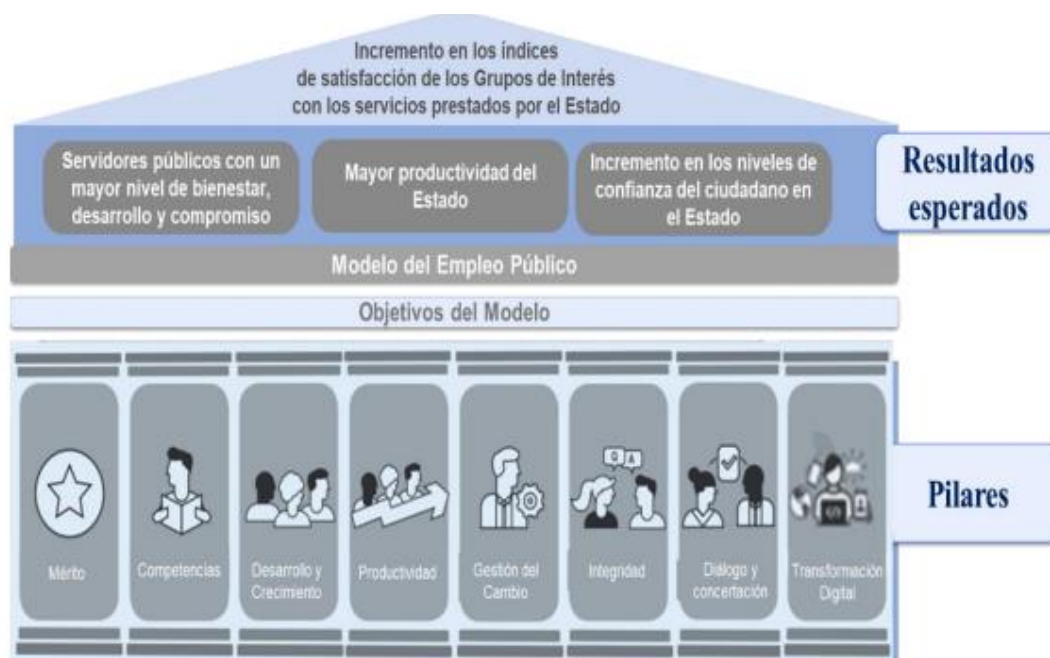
Incremento en los índices de satisfacción de los Grupos de Interés con los servicios prestados por el Estado

Servidores públicos con un mayor nivel de bienestar, desarrollo y compromiso

Mayor productividad del Estado

Incremento en los niveles de confianza del ciudadano en el Estado

Resultados esperados

Modelo del Empleo Público

Objetivos del Modelo

Mérito

Competencias

Desarrollo y Crecimiento

Productividad

Gestión del Cambio

Integridad

Diálogo y concertación

Transformación Digital

Pilares